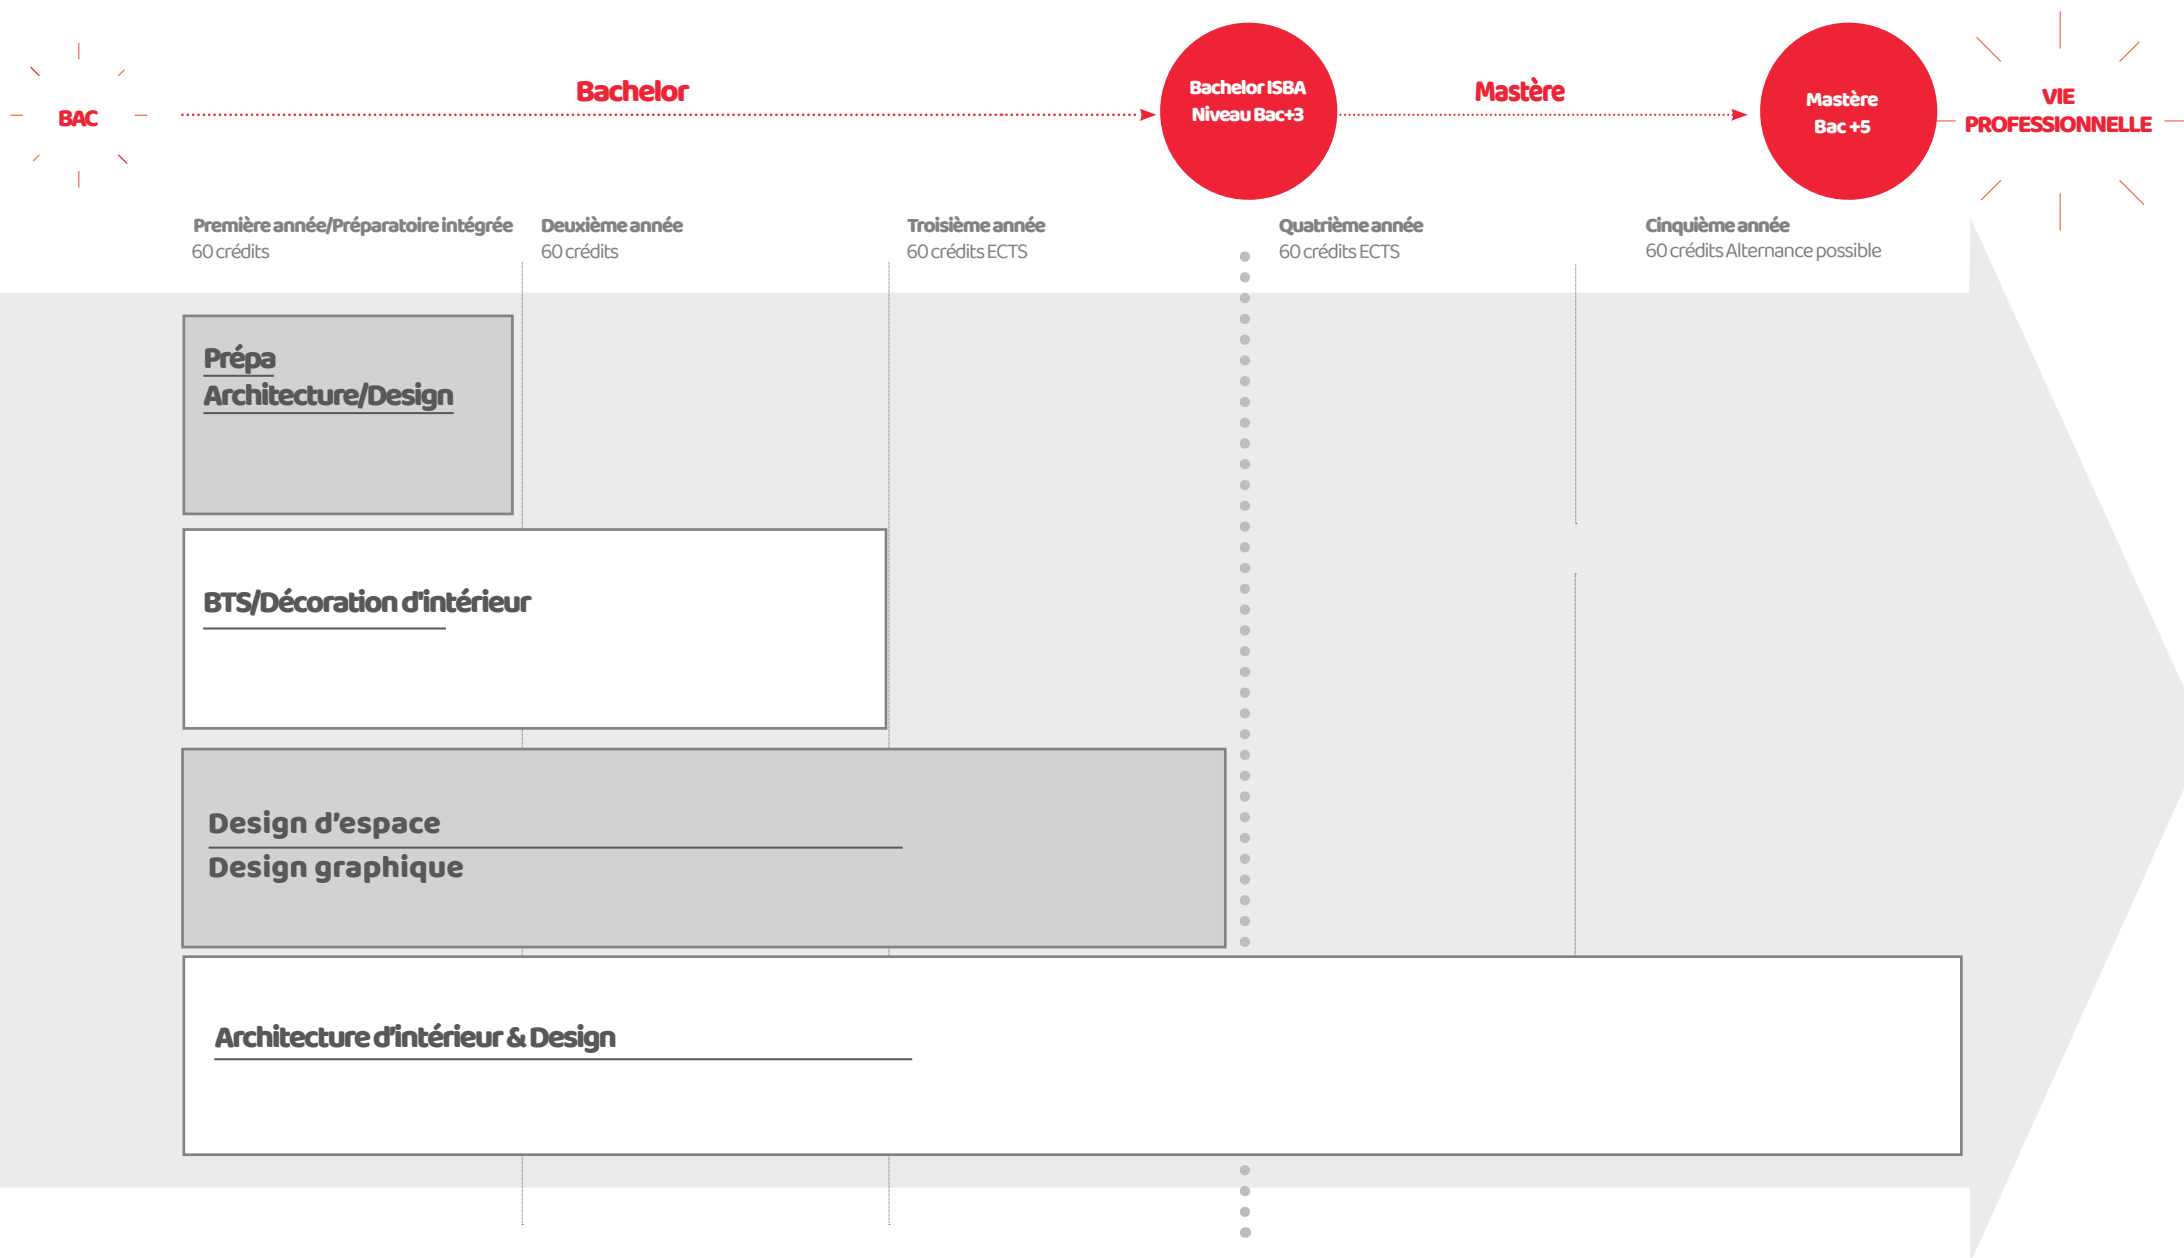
BAC

Bachelor

Bachelor ISBA
Niveau Bac+3

Mastère

Mastère
Bac +5

VIE
PROFESSIONNELLE

Première année/Préparatoire intégrée
60 crédits

Deuxième année
60 crédits

Troisième année
60 crédits ECTS

Quatrième année
60 crédits ECTS

Cinquième année
60 crédits Alternance possible

Prépa
Architecture/Design

BTS/Décoration d'intérieur

Design d'espace
Design graphique

Architecture d'intérieur & Design